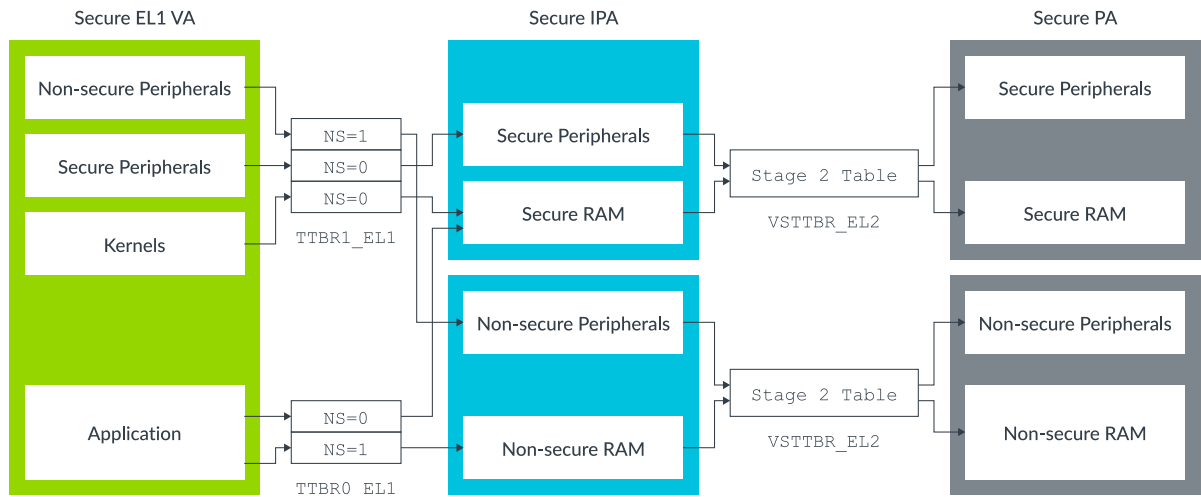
Secure EL1 VA

Non-secure Peripherals

Secure Peripherals

Kernels

Application

NS=1
NS=0
NS=0

TTBR1_EL1

NS=0
NS=1

TTBR0_EL1

Secure IPA

Secure Peripherals

Secure RAM

Non-secure Peripherals

Non-secure RAM

Stage 2 Table

VSTTBR_EL2

Stage 2 Table

VSTTBR_EL2

Secure PA

Secure Peripherals

Secure RAM

Non-secure Peripherals

Non-secure RAM